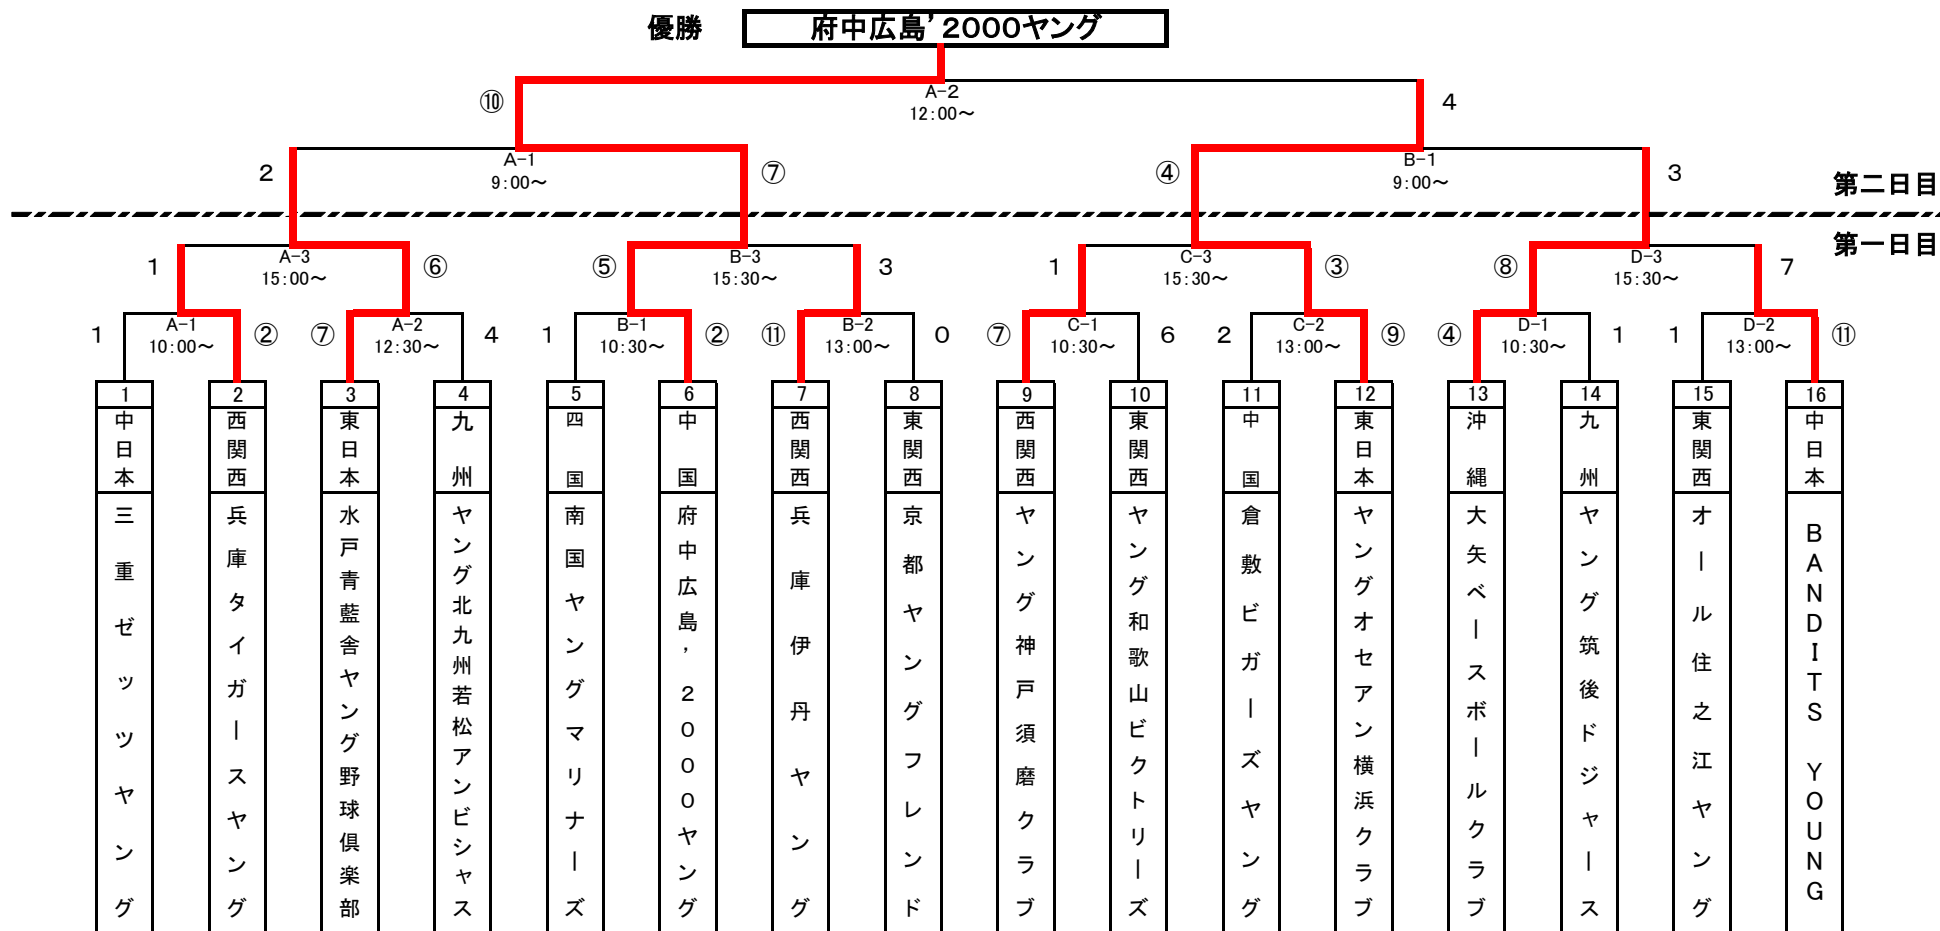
優勝 府中広島’2000ヤング

⑩ A−2 12:00〜 4

2 A−1 9:00〜 ⑦ ④ B−1 9:00〜 3

第二日目

第一日目

1 A−3 15:00〜 ⑥ ⑤ B−3 15:30〜 3 1 C−3 15:30〜 ③ ⑧ D−3 15:30〜 7

1 A−1 10:00〜 ② ⑦ A−2 12:30〜 4 1 B−1 10:30〜 ② ⑪ B−2 13:00〜 0 ⑦ C−1 10:30〜 6 2 C−2 13:00〜 ⑨ ④ D−1 10:30〜 1 1 D−2 13:00〜 ⑪

| 1 | 2 | 3 | 4 | 5 | 6 | 7 | 8 | 9 | 10 | 11 | 12 | 13 | 14 | 15 | 16 |
|---|---|---|---|---|---|---|---|---|---|---|---|---|---|---|---|
| 中日本 | 西関西 | 東日本 | 九州 | 四国 | 中国 | 西関西 | 東関西 | 西関西 | 東関西 | 中国 | 東日本 | 沖縄 | 九州 | 東関西 | 中日本 |
| 三重ゼッツヤング | 兵庫タイガースヤング | 水戸青藍舎ヤング野球倶楽部 | ヤング北九州若松アンビシャス | 南国ヤングマリナーズ | 府中広島，2000ヤング | 兵庫伊丹ヤング | 京都ヤングフレンド | ヤング神戸須磨クラブ | ヤング和歌山ビクトリーズ | 倉敷ビガーズヤング | ヤングオセアン横浜クラブ | 大矢ベースボールクラブ | ヤング筑後ドジャース | オール住之江ヤング | BANDITS YOUNG |